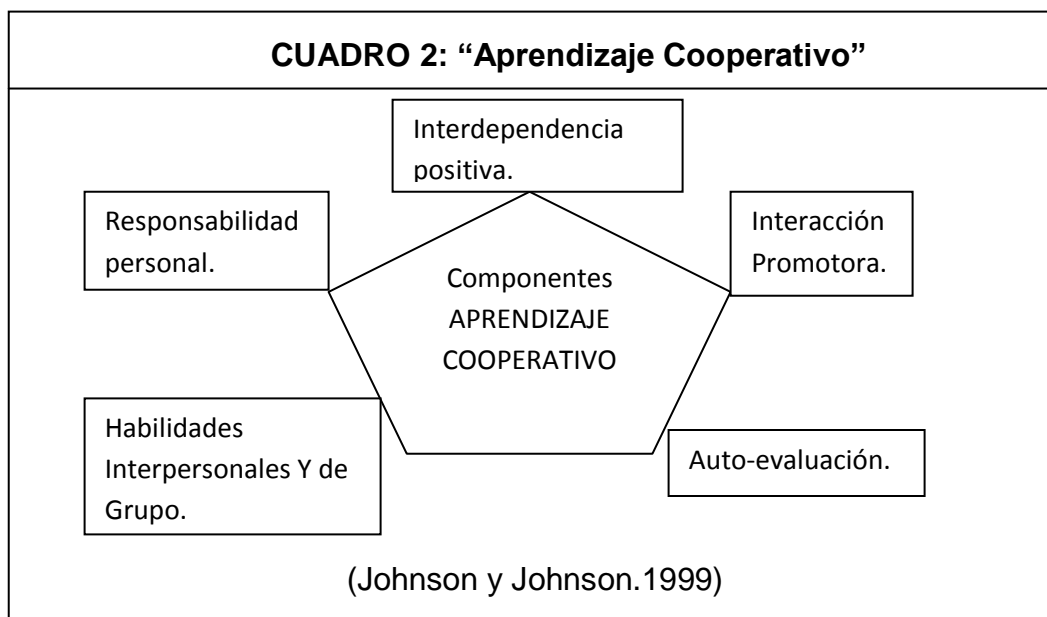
CUADRO 2: “Aprendizaje Cooperativo”

Interdependencia positiva.

Responsabilidad personal.

Interacción Promotora.

Componentes APRENDIZAJE COOPERATIVO

Habilidades Interpersonales Y de Grupo.

Auto-evaluación.

(Johnson y Johnson.1999)